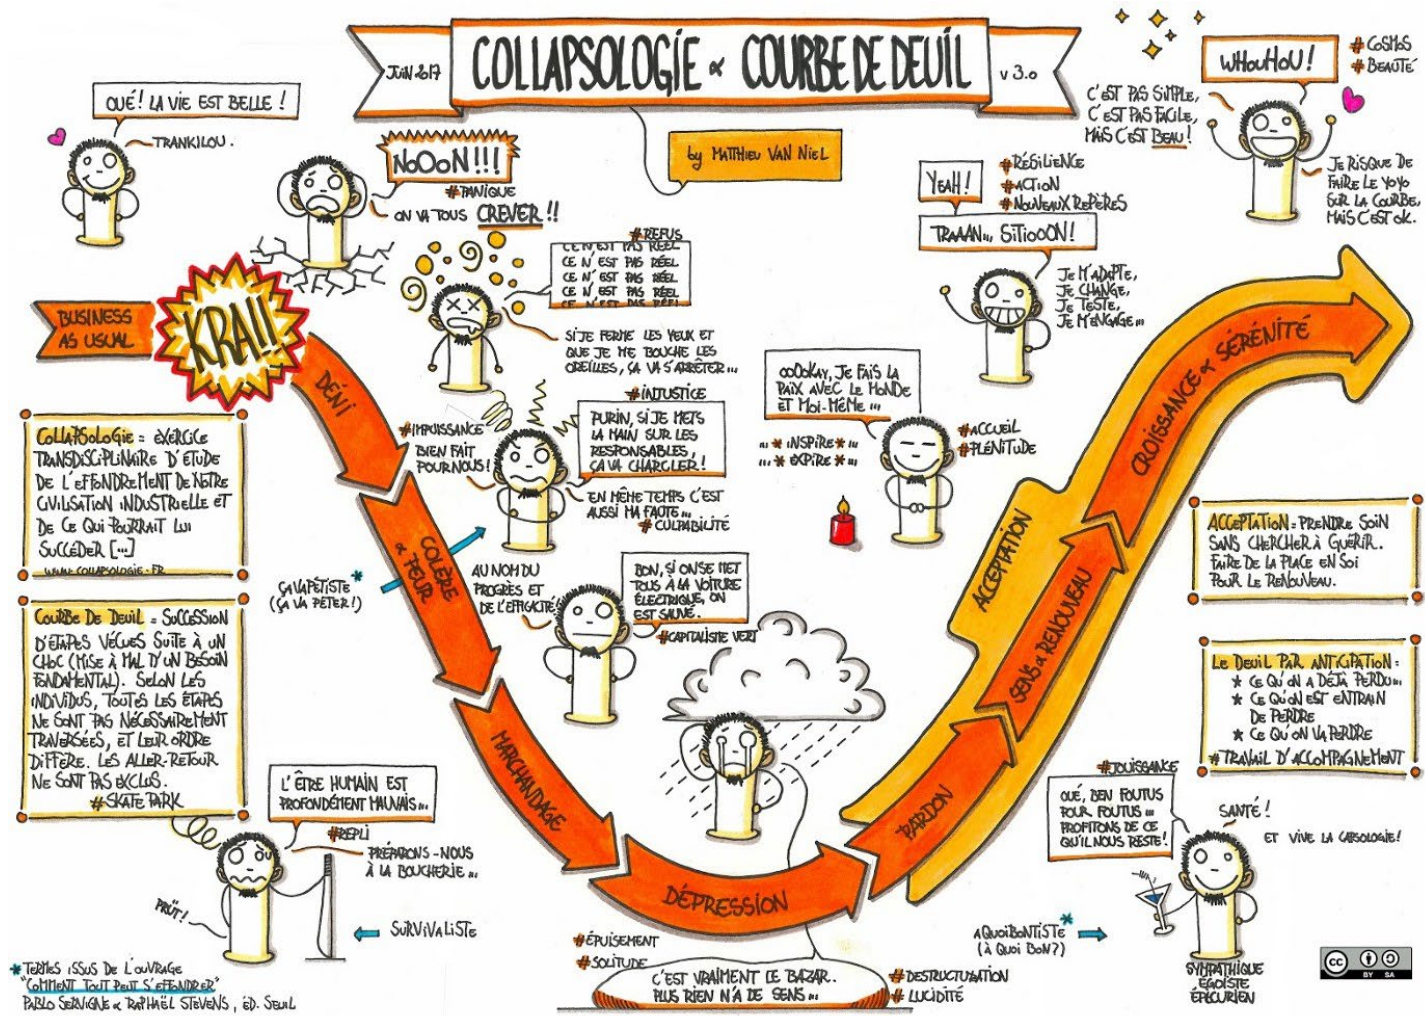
JUIN 2017 COLLAPSOLOGIE & COURBE DE DEUIL v 3.0

by MATTHIEU VAN NIEL

OUÉ! LA VIE EST BELLE !

TRANKILOU.

NOOON!!!
#PANIQUE
ON VA TOUS CREVER !!

#REFUS
CE N'EST PAS RÉEL
CE N'EST PAS RÉEL
CE N'EST PAS RÉEL
CE N'EST PAS RÉEL
CE N'EST PAS RÉEL

SI JE FERME LES YEUX ET QUE JE ME BOUCHE LES OREILLES, ÇA VA S'ARRÊTER...

BUSINESS AS USUAL

KRA!!

DÉNI

#IMPUISSANCE
BIEN FAIT POUR NOUS!

#INJUSTICE
PURIN, SI JE METS LA MAIN SUR LES RESPONSABLES, ÇA VA CHARCLER!

EN MÊME TEMPS C'EST AUSSI MA FAUTE...
#CULPABILITÉ

COLÈRE & PEUR

COLLAPSOLOGIE = EXERCICE TRANSDISCIPLINAIRE D'ÉTUDE DE L'EFFONDREMENT DE NOTRE CIVILISATION INDUSTRIELLE ET DE CE QUI POURRAIT LUI SUCCÉDER [...]
www.collapsologie.fr

COURBE DE DEUIL = SUCCESSION D'ÉTAPES VÉCUES SUITE À UN CHOC (MISE À MAL D'UN BESOIN FONDAMENTAL). SELON LES INDIVIDUS, TOUTES LES ÉTAPES NE SONT PAS NÉCESSAIREMENT TRAVERSÉES, ET LEUR ORDRE DIFFÈRE. LES ALLER-RETOUR NE SONT PAS EXCLUS.
#SKATE PARK

GAVAPÉTISTE*
(ÇA VA PÉTER!)

AU NOM DU PROGRÈS ET DE L'EFFICACITÉ!

BON, SI ON SE MET TOUS À LA VOITURE ÉLECTRIQUE, ON EST SAUVÉ.
#CAPITALISTE VERT

MARCHANDAGE

L'ÊTRE HUMAIN EST PROFONDÉMENT MAUVAIS...
#REPLI
PRÉPARONS-NOUS À LA BOUCHERIE...

PRÛT!

SURVIVALISTE

DÉPRESSION

#ÉPUISEMENT
#SOLITUDE
C'EST VRAIMENT LE BAZAR. PLUS RIEN N'A DE SENS...
#DESTRUCTURATION
#LUCIDITÉ

AQUOIBONTISTE*
(À QUOI BON?)

*TERMES ISSUS DE L'OUVRAGE "COMMENT TOUT PEUT S'EFFONDRER" PABLO SERVIGNE & RAPHAËL STEVENS, ÉD. SEUIL

OOOKAY, JE FAIS LA PAIX AVEC LE MONDE ET MOI-MÊME...

... INSPIRE ...
... EXPIRE ...

#ACCUEIL
#PLÉNITUDE

YEAH!
#RÉSILIENCE
#ACTION
#NOUVEAUX REPÈRES

TRAAAN... SITIOOON!

JE M'ADAPTE, JE CHANGE, JE TESTE, JE M'ENGAGE...

WHOUHOU!
#COSMOS
#BEAUTÉ

C'EST PAS SIMPLE, C'EST PAS FACILE, MAIS C'EST BEAU!

JE RISQUE DE FAIRE LE YOYO SUR LA COURBE, MAIS C'EST OK.

CROISSANCE & SÉRÉNITÉ

ACCEPTATION

SENS & RENOUVEAU

PARDON

ACCEPTATION = PRENDRE SOIN SANS CHERCHER À GUÉRIR. FAIRE DE LA PLACE EN SOI POUR LE RENOUVEAU.

LE DEUIL PAR ANTICIPATION :
* CE QU'ON A DÉJÀ PERDU
* CE QU'ON EST EN TRAIN DE PERDRE
* CE QU'ON VA PERDRE
#TRAVAIL D'ACCOMPAGNEMENT

#JOUISSANCE
OUÉ, BEN FOUTUS POUR FOUTUS... PROFITONS DE CE QU'IL NOUS RESTE!

SANTÉ!
ET VIVE LA CABSOLOGIE!

SYMPATHIQUE ÉGOÏSTE ÉPICURIEN

BY SA